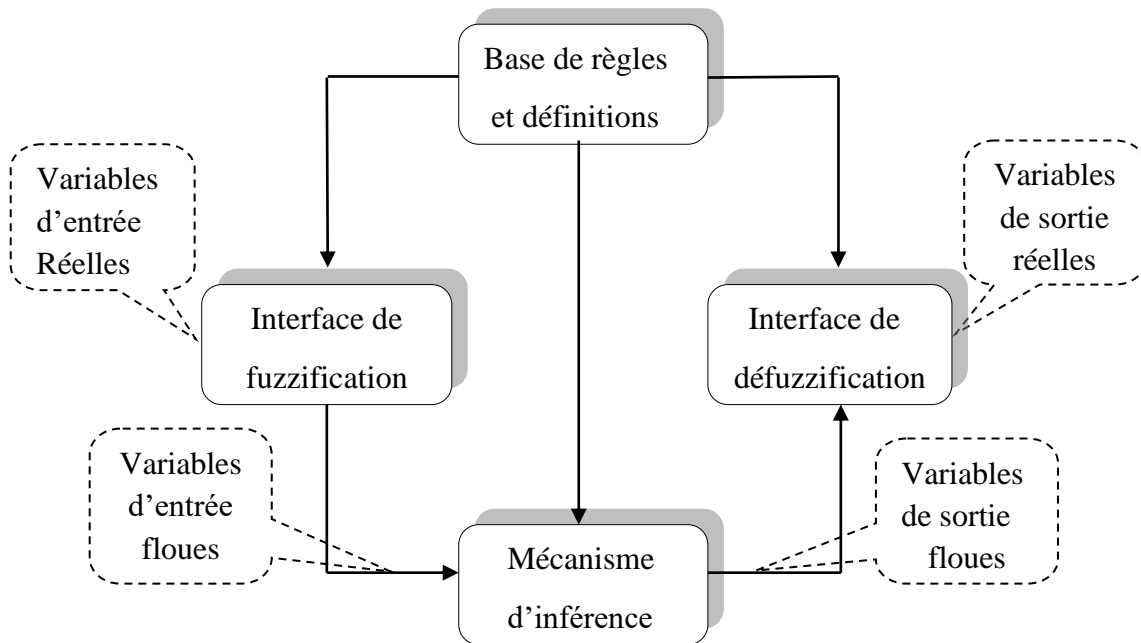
Base de règles et définitions

Variables d’entrée Réelles

Variables de sortie réelles

Interface de fuzzification

Interface de défuzzification

Variables d’entrée floues

Variables de sortie floues

Mécanisme d’inférence